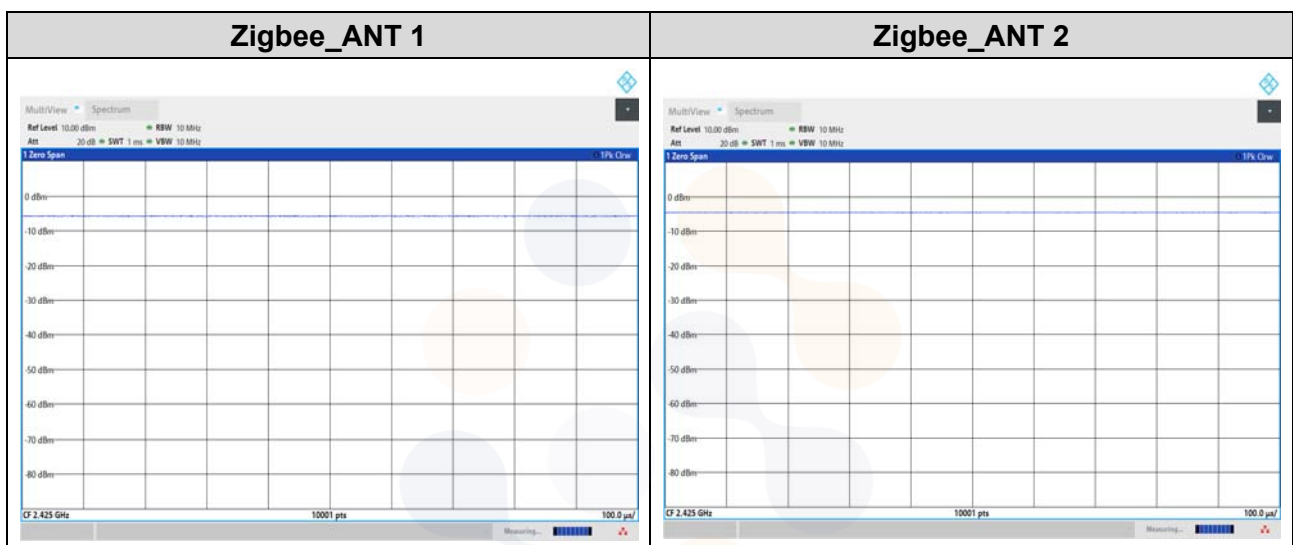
| Zigbee_ANT 1 | Zigbee_ANT 2 |
|---|---|
| MultiView Spectrum<br>Ref Level 10.00 dBm RBW 10 MHz<br>Att 20 dB SWT 1 ms VBW 10 MHz<br>1 Zero Span 1Pk Clrw<br>0 dBm<br>-10 dBm<br>-20 dBm<br>-30 dBm<br>-40 dBm<br>-50 dBm<br>-60 dBm<br>-70 dBm<br>-80 dBm<br>CF 2.425 GHz 10001 pts 100.0 µs/<br>Measuring... | MultiView Spectrum<br>Ref Level 10.00 dBm RBW 10 MHz<br>Att 20 dB SWT 1 ms VBW 10 MHz<br>1 Zero Span 1Pk Clrw<br>0 dBm<br>-10 dBm<br>-20 dBm<br>-30 dBm<br>-40 dBm<br>-50 dBm<br>-60 dBm<br>-70 dBm<br>-80 dBm<br>CF 2.425 GHz 10001 pts 100.0 µs/<br>Measuring... |